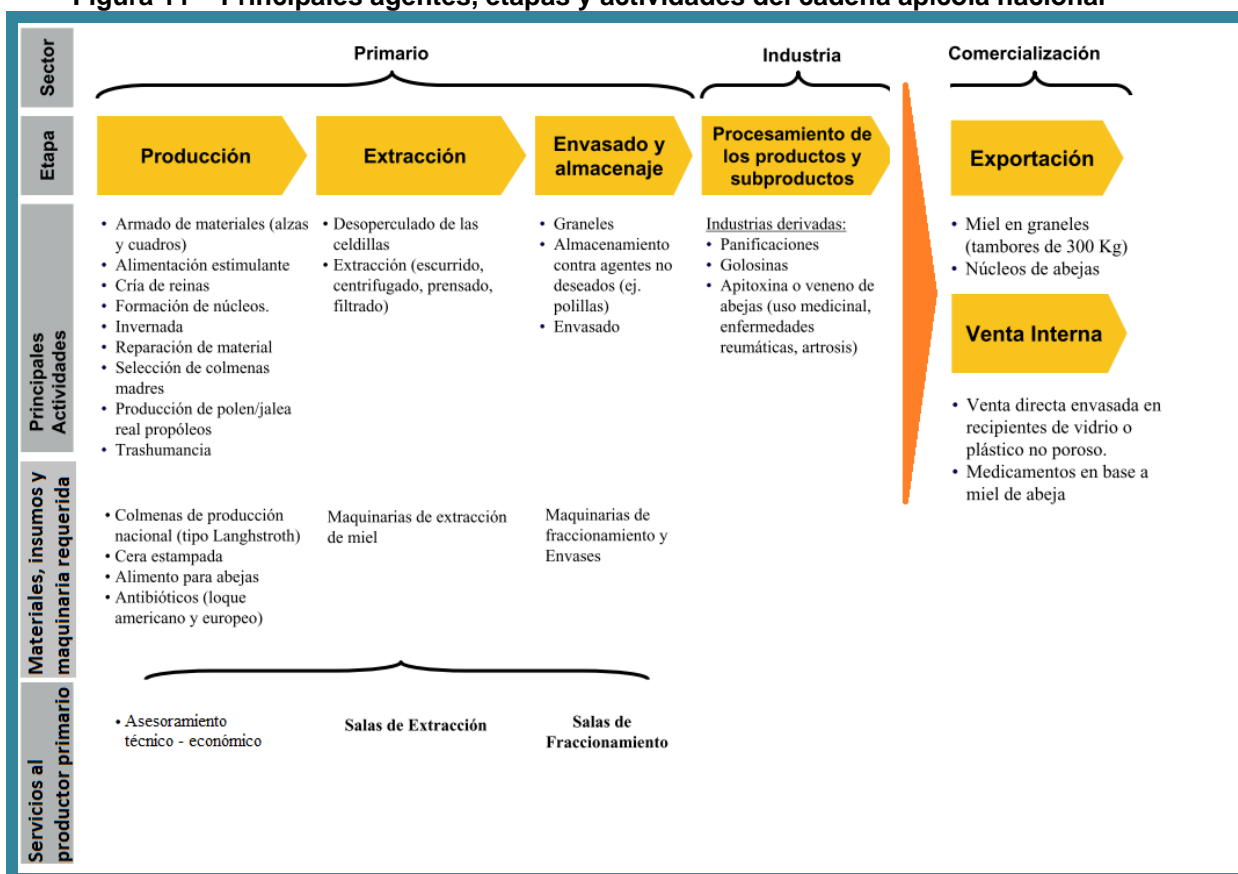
Figura 11 – Principales agentes, etapas y actividades del cadena apícola nacional

Sector
Primario
Industria
Comercialización

Etapa
Producción
Extracción
Envasado y almacenaje
Procesamiento de los productos y subproductos
Exportación

Principales Actividades

• Armado de materiales (alzas y cuadros)
• Alimentación estimulante
• Cría de reinas
• Formación de núcleos.
• Invernada
• Reparación de material
• Selección de colmenas madres
• Producción de polen/jalea real propóleos
• Trashumancia

• Desoperculado de las celdillas
• Extracción (escurrido, centrifugado, prensado, filtrado)

• Graneles
• Almacenamiento contra agentes no deseados (ej. polillas)
• Envasado

Industrias derivadas:
• Panificaciones
• Golosinas
• Apitoxina o veneno de abejas (uso medicinal, enfermedades reumáticas, artrosis)

• Miel en graneles (tambores de 300 Kg)
• Núcleos de abejas

Venta Interna

• Venta directa envasada en recipientes de vidrio o plástico no poroso.
• Medicamentos en base a miel de abeja

Materiales, insumos y maquinaria requerida

• Colmenas de producción nacional (tipo Langhstroth)
• Cera estampada
• Alimento para abejas
• Antibióticos (loque americano y europeo)

Maquinarias de extracción de miel

Maquinarias de fraccionamiento y Envases

Servicios al productor primario

• Asesoramiento técnico - económico

Salas de Extracción

Salas de Fraccionamiento